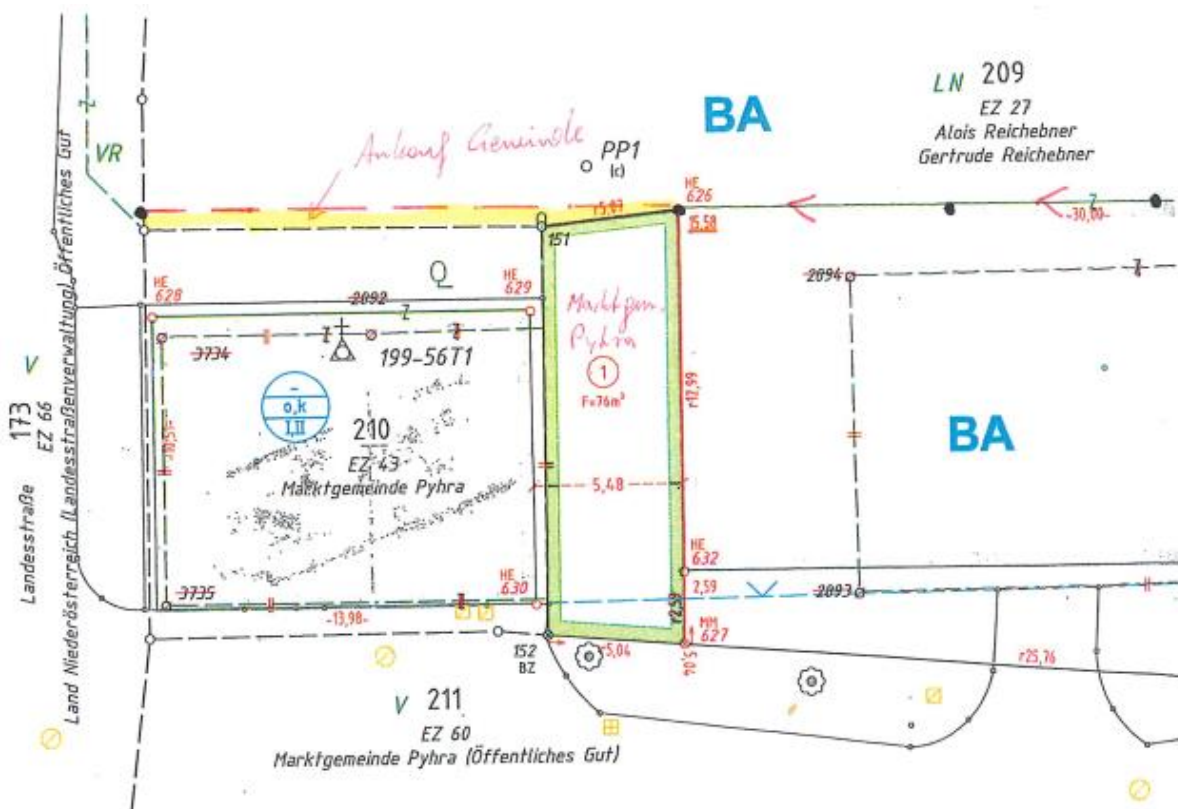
LN 209
EZ 27
Alois Reichebner
Gertrude Reichebner

BA

Ankauf Gemeinde

PP1
(c)

VR

Land Niederösterreich (Landesstraßenverwaltung) Öffentliches Gut

HE 626
5,41
15,58
151

HE 628
HE 629
2092
Q

Marktgem. Pyhra
①
F=76m²

2094

3734

199-56T1

V
173
EZ 66

Landesstraße

o,k
I,II

210
EZ 43
Marktgemeinde Pyhra

r12,99

BA

5,48

HE 632
2,59
2093

3735
HE 630
-13,98-

12,59
MM 627
5,04
5,07

152
BZ

r25,76

V 211
EZ 60
Marktgemeinde Pyhra (Öffentliches Gut)

-30,00-